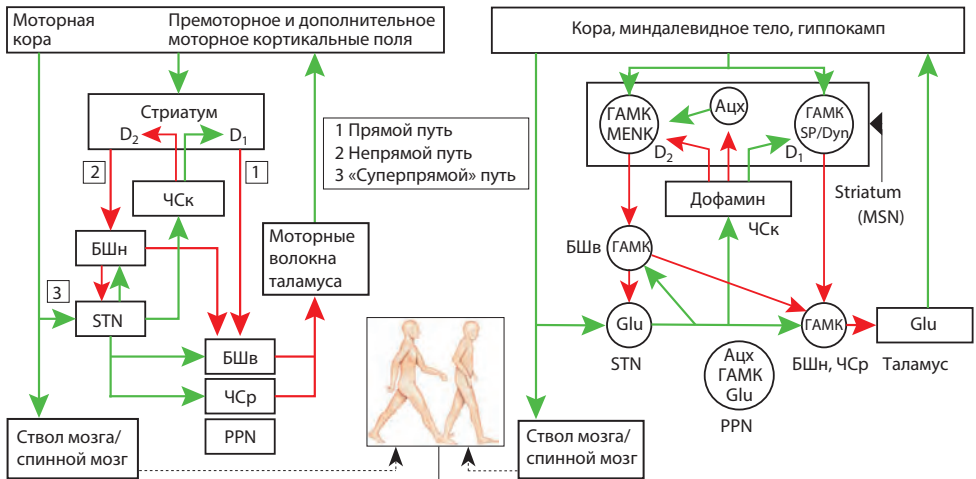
Моторная кора

Премоторное и дополнительное моторное кортикальные поля

Стриатум

$D_2$

$D_1$

2

1

ЧСк

1 Прямой путь
2 Непрямой путь
3 «Суперпрямой» путь

БШн

Моторные волокна таламуса

3

STN

БШв

ЧСр

PPN

Ствол мозга/ спинной мозг

Кора, миндалевидное тело, гиппокамп

ГАМК MENK

Ацх

ГАМК SP/Dyn

$D_2$

$D_1$

Дофамин

Striatum (MSN)

ЧСк

БШв

ГАМК

Glu

ГАМК

Glu

STN

Ацх ГАМК Glu

PPN

БШн, ЧСр

Таламус

Ствол мозга/ спинной мозг